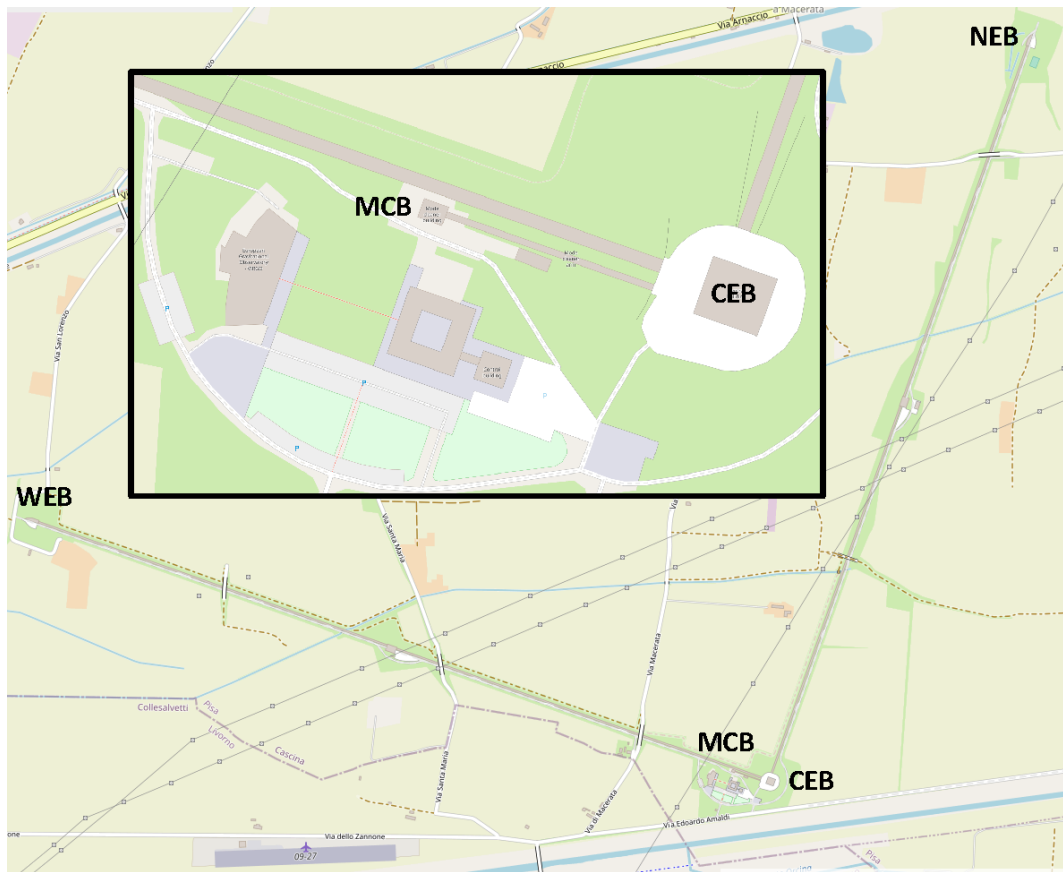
Via Arnaccio
a Macerata
NEB
MCB
CEB
WEB
Via San Lorenzo
Via Santa Maria
Via Macerata
Collesalvetti
Pisa
Livorno
Cascina
Via Santa Maria
Via di Macerata
Via dello Zannone
Via Edoardo Amaldi
09-27
Pisa
MCB
CEB